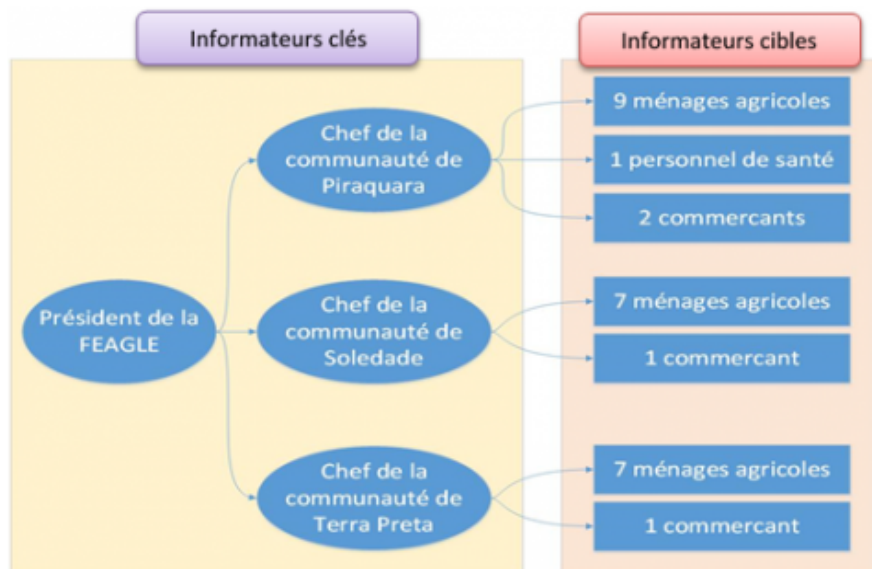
Informateurs clés

Informateurs cibles

Président de la FEAGLE

Chef de la communauté de Piraquara

9 ménages agricoles

1 personnel de santé

2 commercants

Chef de la communauté de Soledade

7 ménages agricoles

1 commercant

Chef de la communauté de Terra Preta

7 ménages agricoles

1 commercant